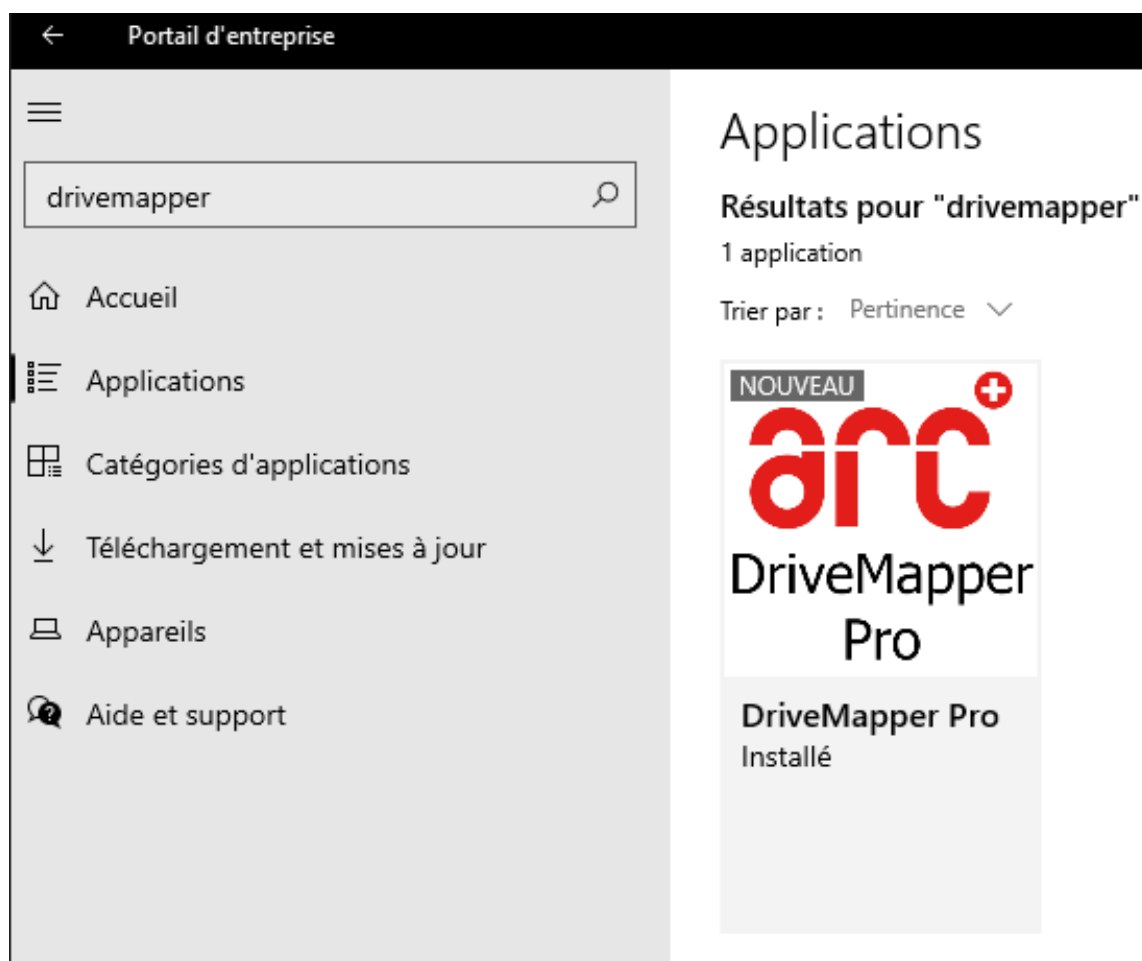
Portail d'entreprise

drivemapper

Accueil

Applications

Catégories d'applications

Téléchargement et mises à jour

Appareils

Aide et support

Applications

Résultats pour "drivemapper"

1 application

Trier par : Pertinence

NOUVEAU

arc

DriveMapper Pro

DriveMapper Pro

Installé